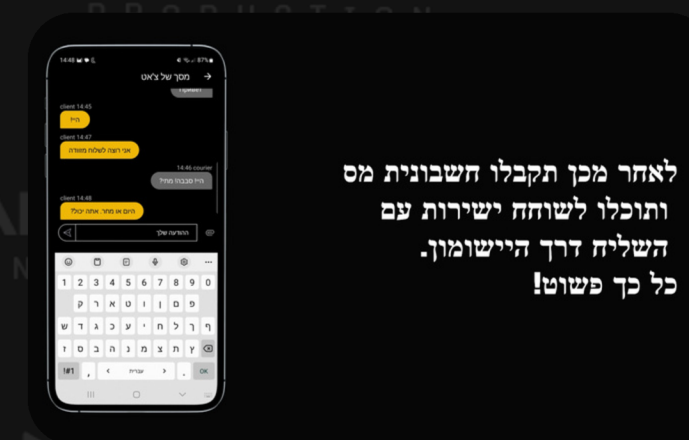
14:48 87%

מסך של צ'אט

client 14:45
היי!

client 14:47
אני רוצה לשלוח משורה

14:46 courier
היי סבבה! מתי?

client 14:48
היום או מחר. אתה יכול?

ההודעה שלך

1 2 3 4 5 6 7 8 9 0
פ ם ן ו ט א ר ק
ף ך ל ח י ע כ ג ד ש
ץ ת צ מ נ ה ב ס ז
!#1 , עברית . OK

לאחר מכן תקבלו חשבונית מס ותוכלו לשוחח ישירות עם השליח דרך היישומון.
כל כך פשוט!